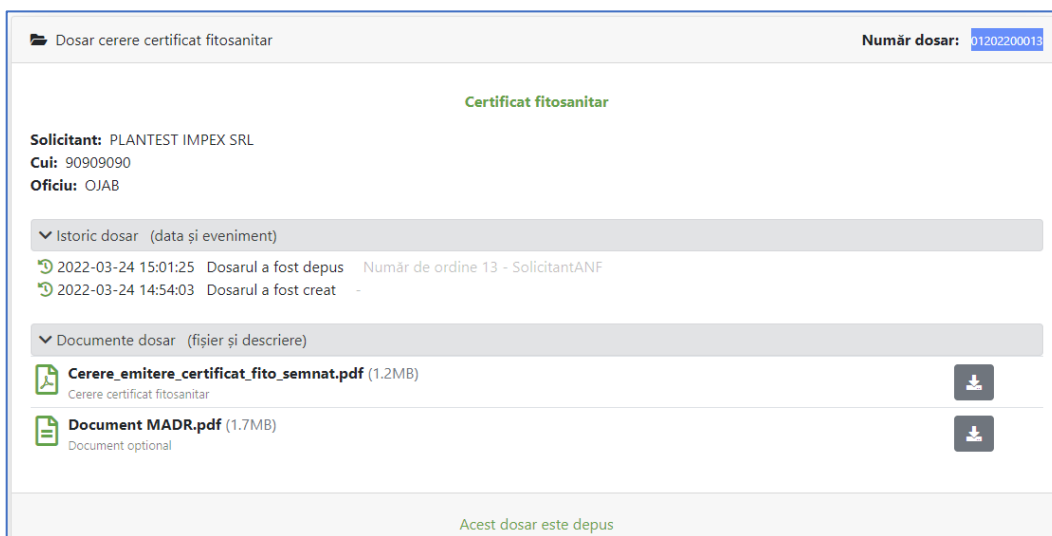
Dosar cerere certificat fitosanitar

Număr dosar: 01202200013

Certificat fitosanitar

Solicitant: PLANTEST IMPEX SRL
Cui: 90909090
Oficiu: OJAB

Istoric dosar (data și eveniment)

2022-03-24 15:01:25 Dosarul a fost depus Număr de ordine 13 - SolicitantANF
2022-03-24 14:54:03 Dosarul a fost creat -

Documente dosar (fișier și descriere)

Cerere_emitere_certificat_fito_semnat.pdf (1.2MB)
Cerere certificat fitosanitar

Document MADR.pdf (1.7MB)
Document optional

Acest dosar este depus